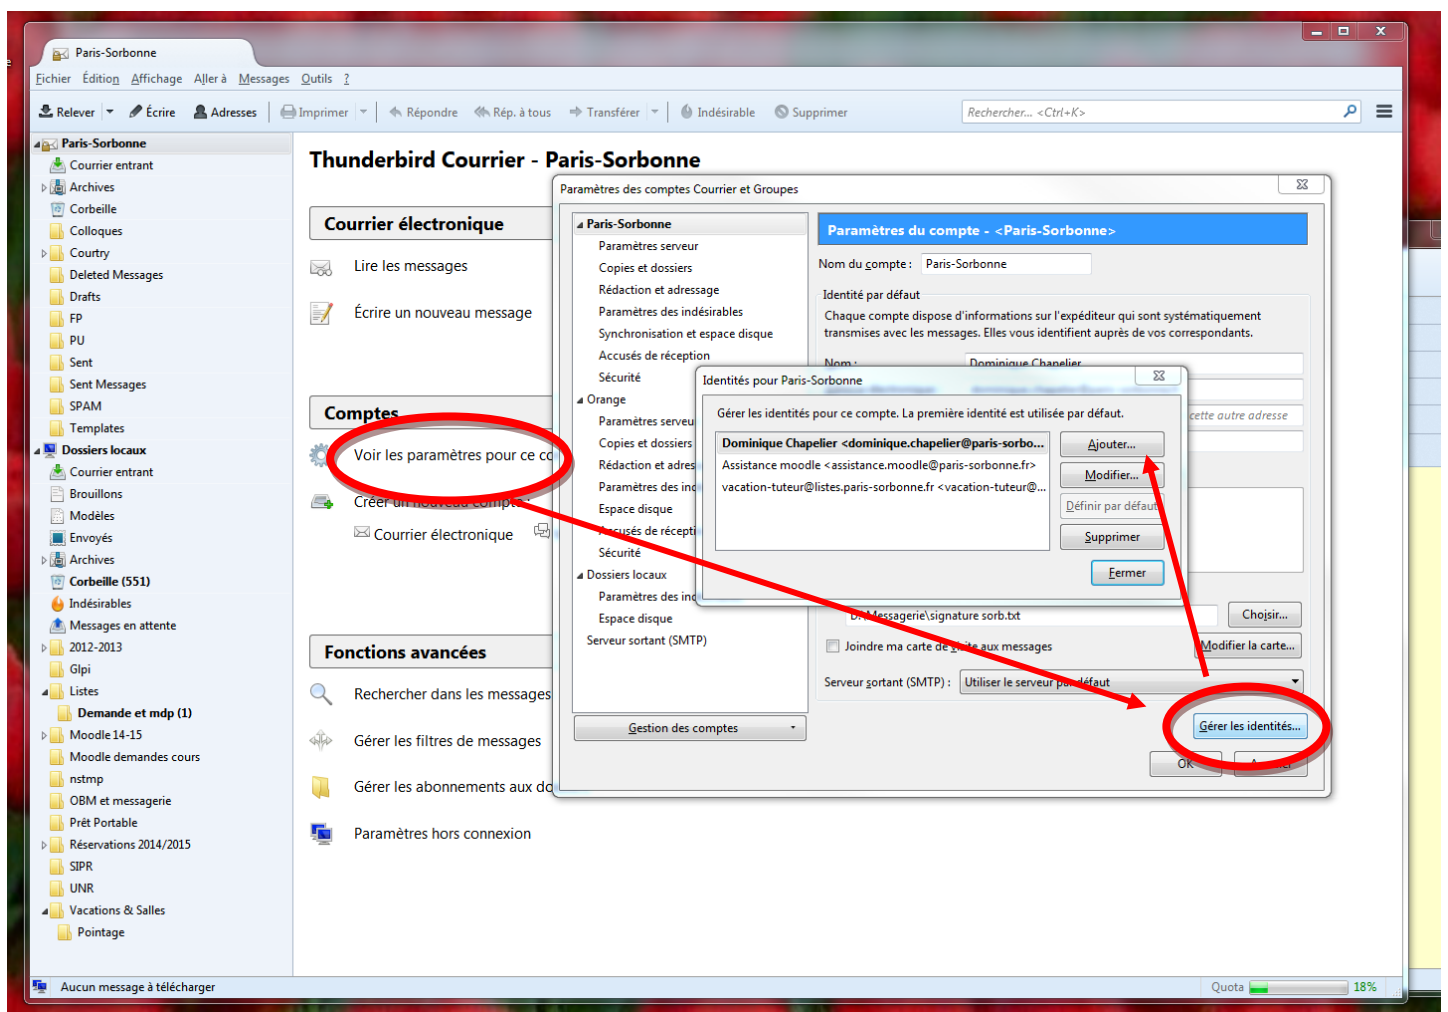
Paris-Sorbonne

Fichier Édition Affichage Aller à Messages Outils ?

Relever Écrire Adresses Imprimer Répondre Rép. à tous Transférer Indésirable Supprimer Rechercher... <Ctrl+K>

Paris-Sorbonne
Courrier entrant
Archives
Corbeille
Colloques
Courty
Deleted Messages
Drafts
FP
PU
Sent
Sent Messages
SPAM
Templates
Dossiers locaux
Courrier entrant
Brouillons
Modèles
Envoyés
Archives
Corbeille (551)
Indésirables
Messages en attente
2012-2013
Glpi
Listes
Demande et mdp (1)
Moodle 14-15
Moodle demandes cours
nstmp
OBM et messagerie
Prêt Portable
Réservations 2014/2015
SIPR
UNR
Vacations & Salles
Pointage

Thunderbird Courrier - Paris-Sorbonne

Courrier électronique
Lire les messages
Écrire un nouveau message

Comptes
Voir les paramètres pour ce co
Créer un nouveau compte :
Courrier électronique

Fonctions avancées
Rechercher dans les messages
Gérer les filtres de messages
Gérer les abonnements aux do
Paramètres hors connexion

Paramètres des comptes Courrier et Groupes

Paris-Sorbonne
Paramètres serveur
Copies et dossiers
Rédaction et adressage
Paramètres des indésirables
Synchronisation et espace disque
Accusés de réception
Sécurité
Orange
Paramètres serveu
Copies et dossiers
Rédaction et adres
Paramètres des ind
Espace disque
Accusés de récepti
Sécurité
Dossiers locaux
Paramètres des ind
Espace disque
Serveur sortant (SMTP)

Gestion des comptes

Paramètres du compte - <Paris-Sorbonne>
Nom du compte : Paris-Sorbonne
Identité par défaut
Chaque compte dispose d'informations sur l'expéditeur qui sont systématiquement transmises avec les messages. Elles vous identifient auprès de vos correspondants.
Nom : Dominique Chapelier
cette autre adresse
D:\Messagerie\signature sorb.txt Choisir...
Joindre ma carte de visite aux messages Modifier la carte...
Serveur sortant (SMTP) : Utiliser le serveur par défaut
Gérer les identités...
OK Annuler

Identités pour Paris-Sorbonne
Gérer les identités pour ce compte. La première identité est utilisée par défaut.
Dominique Chapelier <dominique.chapelier@paris-sorbo...
Assistance moodle <assistance.moodle@paris-sorbonne.fr>
vacation-tuteur@listes.paris-sorbonne.fr <vacation-tuteur@...
Ajouter...
Modifier...
Définir par défaut
Supprimer
Fermer

Aucun message à télécharger
Quota 18%